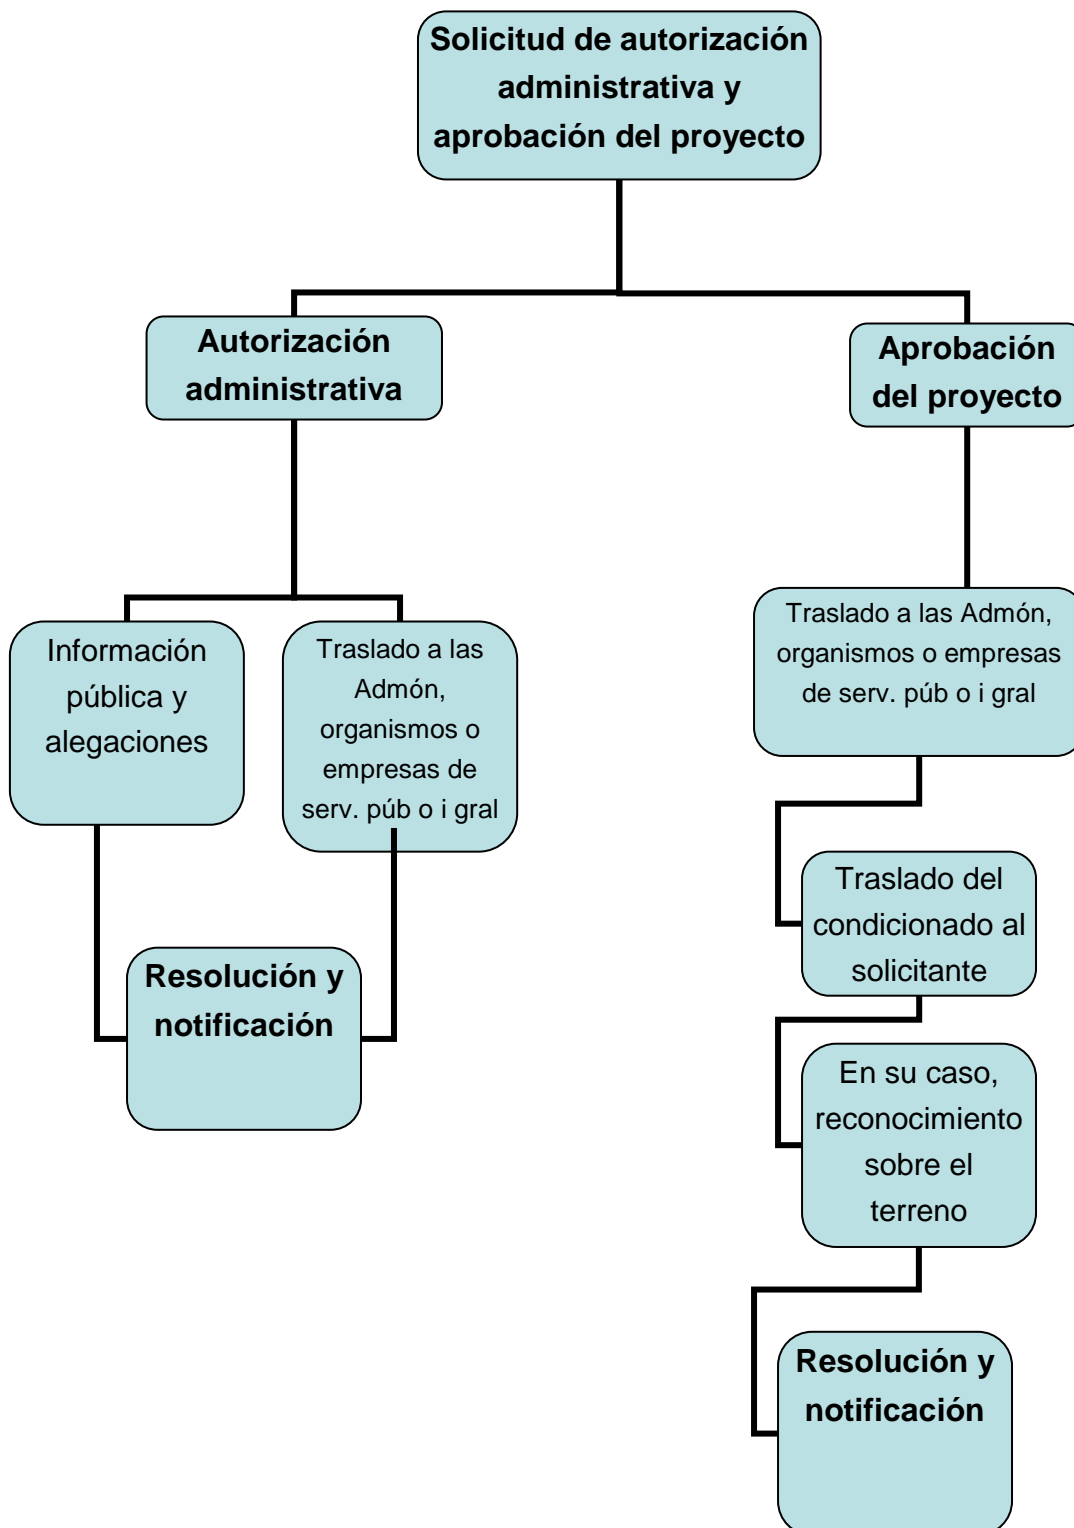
Solicitud de autorización administrativa y aprobación del proyecto

Autorización administrativa

Aprobación del proyecto

Información pública y alegaciones

Traslado a las Admón, organismos o empresas de serv. púb o i gral

Resolución y notificación

Traslado a las Admón, organismos o empresas de serv. púb o i gral

Traslado del condicionado al solicitante

En su caso, reconocimiento sobre el terreno

Resolución y notificación